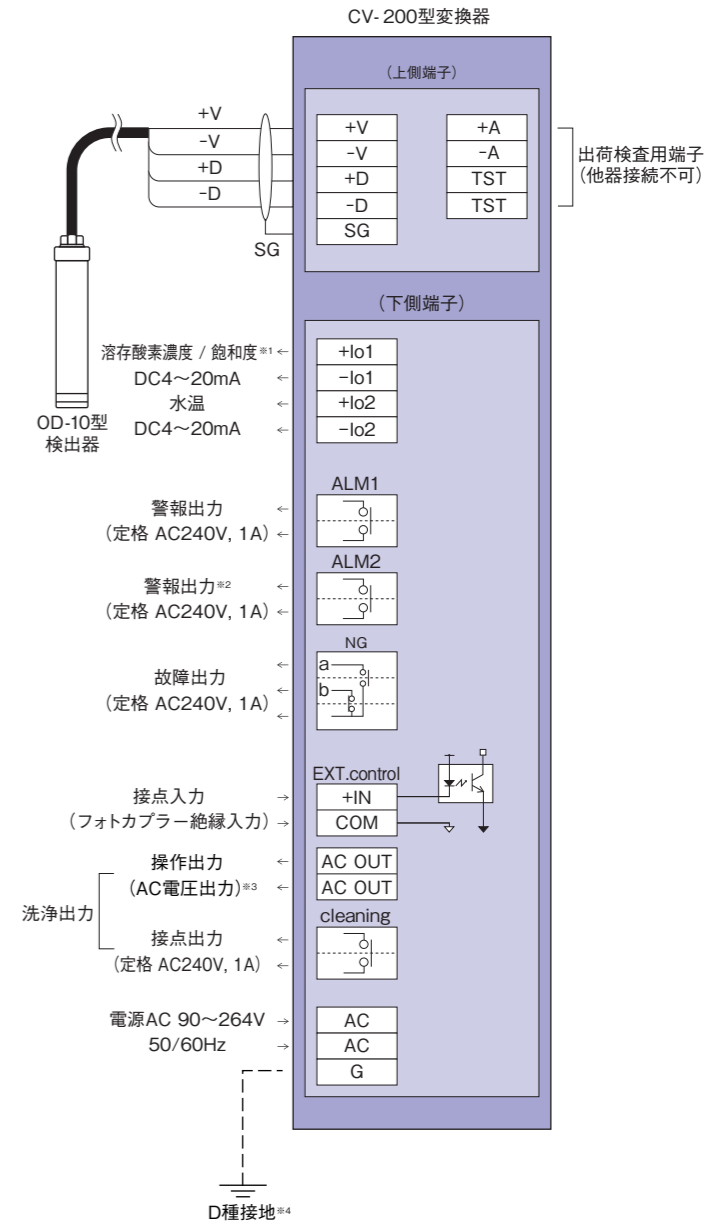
CV-200型変換器

（上側端子）

+V
-V
+D
-D

| +V | +A |
|---|---|
| -V | -A |
| +D | TST |
| -D | TST |
| SG | |

出荷検査用端子
（他器接続不可）

SG

（下側端子）

溶存酸素濃度 / 飽和度※1 ←
DC4～20mA ←
水温 ←
DC4～20mA ←

| +Io1 |
|---|
| -Io1 |
| +Io2 |
| -Io2 |

OD-10型
検出器

警報出力 ←
（定格 AC240V, 1A）←

ALM1

警報出力※2 ←
（定格 AC240V, 1A）←

ALM2

故障出力 ←
（定格 AC240V, 1A）←

NG
a
b

接点入力 →
（フォトカプラー絶縁入力）→

EXT.control
+IN
COM

洗浄出力
操作出力 ←
（AC電圧出力）※3 ←

AC OUT
AC OUT

接点出力 ←
（定格 AC240V, 1A）←

cleaning

電源AC 90～264V →
50/60Hz →

AC
AC
G

D種接地※4